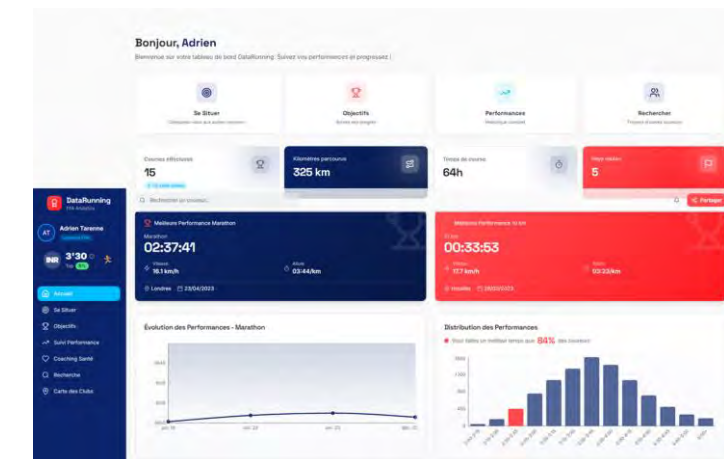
Bonjour, Adrien

Bienvenue sur votre tableau de bord DataRunning. Suivez vos performances et progressez !

Se Situer
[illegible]

Objectifs
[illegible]

Performances
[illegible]

Recherches
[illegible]

Courses effectuées
15

Kilomètres parcourus
325 km

Temps de course
64h

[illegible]
5

Rechercher un coureur...

Partager

DataRunning
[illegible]

AT
Adrien Tarenne
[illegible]

INR
3'30
Top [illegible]

Accueil
Se Situer
Objectifs
Suivi Performance
Coaching Santé
Recherche
Carte des Clubs

Meilleure Performance Marathon
Marathon
02:37:41
Vitesse
16.1 km/h
Allure
03:44/km
Londres
23/04/2023

Meilleure Performance 10 km
10 km
00:33:53
Vitesse
17.7 km/h
Allure
03:23/km
Versailles
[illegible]

Évolution des Performances - Marathon

Distribution des Performances
Vous faites un meilleur temps que 84% des coureurs